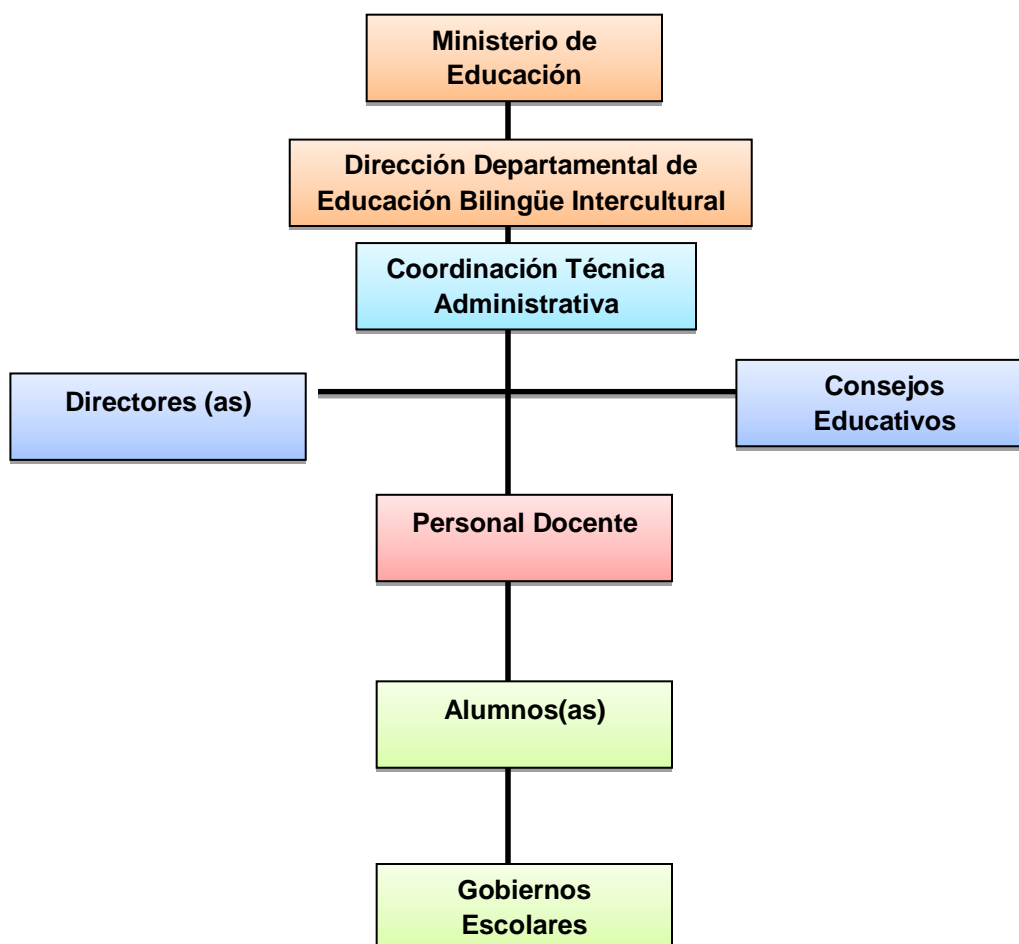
Ministerio de Educación

Dirección Departamental de Educación Bilingüe Intercultural

Coordinación Técnica Administrativa

Directores (as)

Consejos Educativos

Personal Docente

Alumnos(as)

Gobiernos Escolares